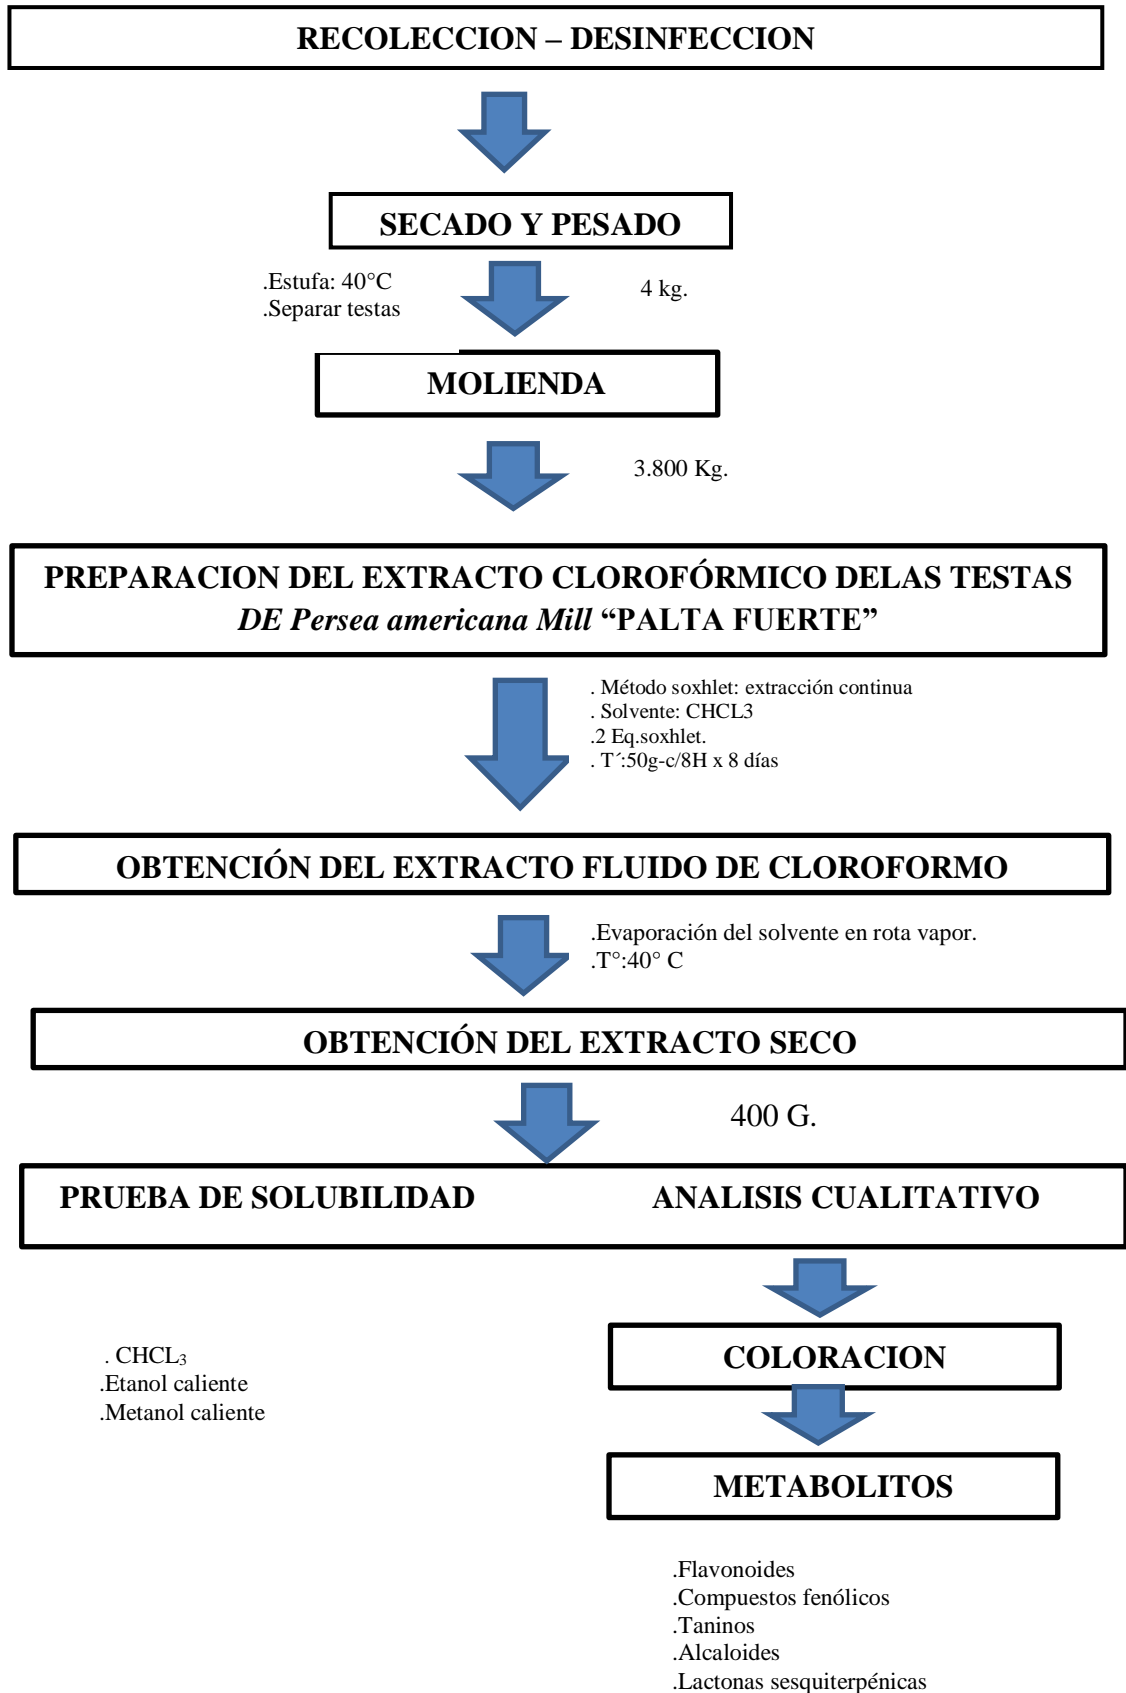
RECOLECCION – DESINFECCION

SECADO Y PESADO

.Estufa: 40°C
.Separar testas

4 kg.

MOLIENDA

3.800 Kg.

PREPARACION DEL EXTRACTO CLOROFÓRMICO DELAS TESTAS DE Persea americana Mill “PALTA FUERTE”

. Método soxhlet: extracción continua
. Solvente: CHCL3
.2 Eq.soxhlet.
. T´:50g-c/8H x 8 días

OBTENCIÓN DEL EXTRACTO FLUIDO DE CLOROFORMO

.Evaporación del solvente en rota vapor.
.T°:40° C

OBTENCIÓN DEL EXTRACTO SECO

400 G.

PRUEBA DE SOLUBILIDAD

ANALISIS CUALITATIVO

. $CHCL_3$
.Etanol caliente
.Metanol caliente

COLORACION

METABOLITOS

.Flavonoides
.Compuestos fenólicos
.Taninos
.Alcaloides
.Lactonas sesquiterpénicas